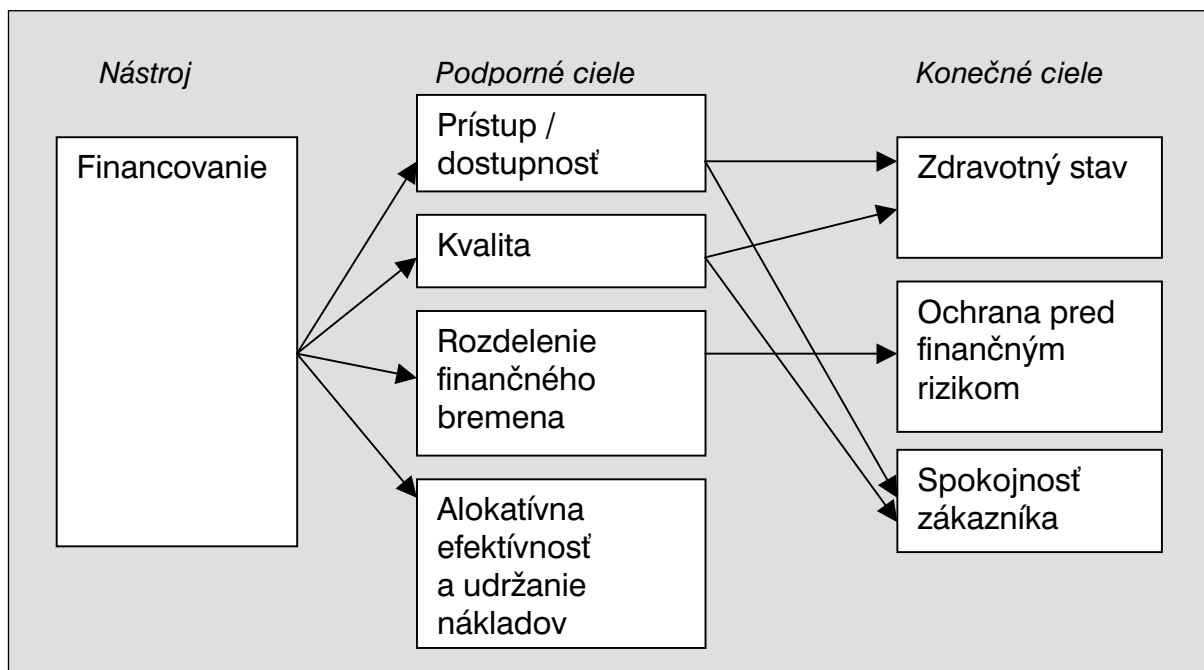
Nástroj

Podporné ciele

Konečné ciele

Financovanie

Prístup / dostupnosť

Kvalita

Rozdelenie finančného bremena

Alokatívna efektívnosť a udržanie nákladov

Zdravotný stav

Ochrana pred finančným rizikom

Spokojnosť zákazníka